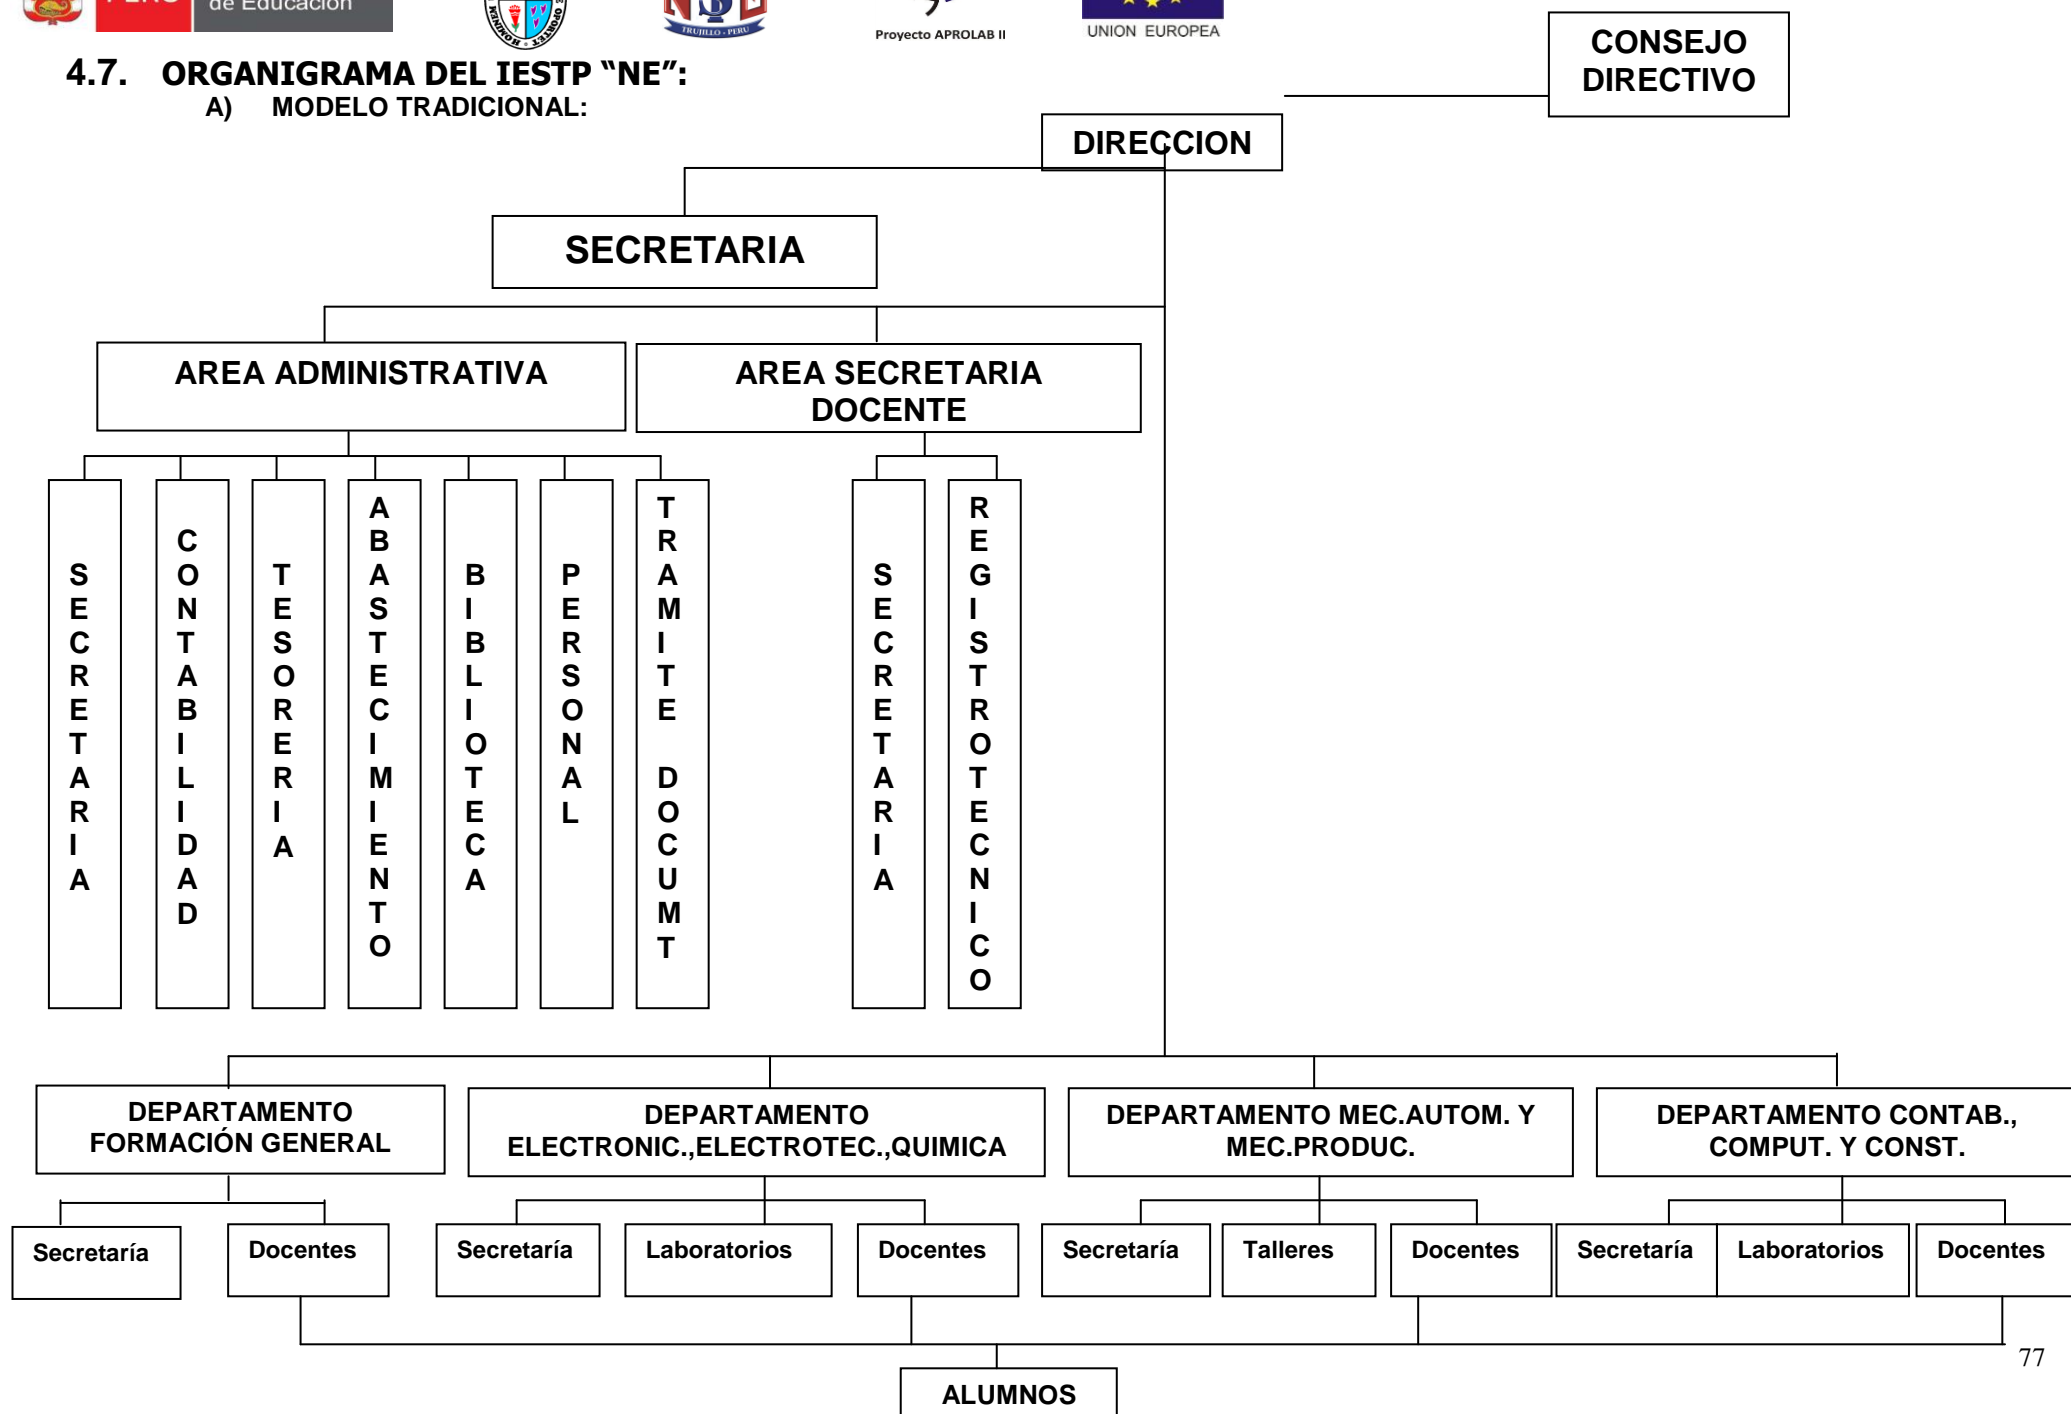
PERU de Educación

TRUJILLO - PERU

Proyecto APROLAB II

UNION EUROPEA

CONSEJO DIRECTIVO

4.7. ORGANIGRAMA DEL IESTP "NE":

A) MODELO TRADICIONAL:

DIRECCION

SECRETARIA

AREA ADMINISTRATIVA

AREA SECRETARIA DOCENTE

SECRETARIA

CONTABILIDAD

TESORERIA

ABASTECIMIENTO

BIBLIOTECA

PERSONAL

TRAMITE DOCUMT

SECRETARIA

REGISTROTECNICO

DEPARTAMENTO FORMACIÓN GENERAL

DEPARTAMENTO ELECTRONIC.,ELECTROTEC.,QUIMICA

DEPARTAMENTO MEC.AUTOM. Y MEC.PRODUC.

DEPARTAMENTO CONTAB., COMPUT. Y CONST.

Secretaría

Docentes

Secretaría

Laboratorios

Docentes

Secretaría

Talleres

Docentes

Secretaría

Laboratorios

Docentes

ALUMNOS

77